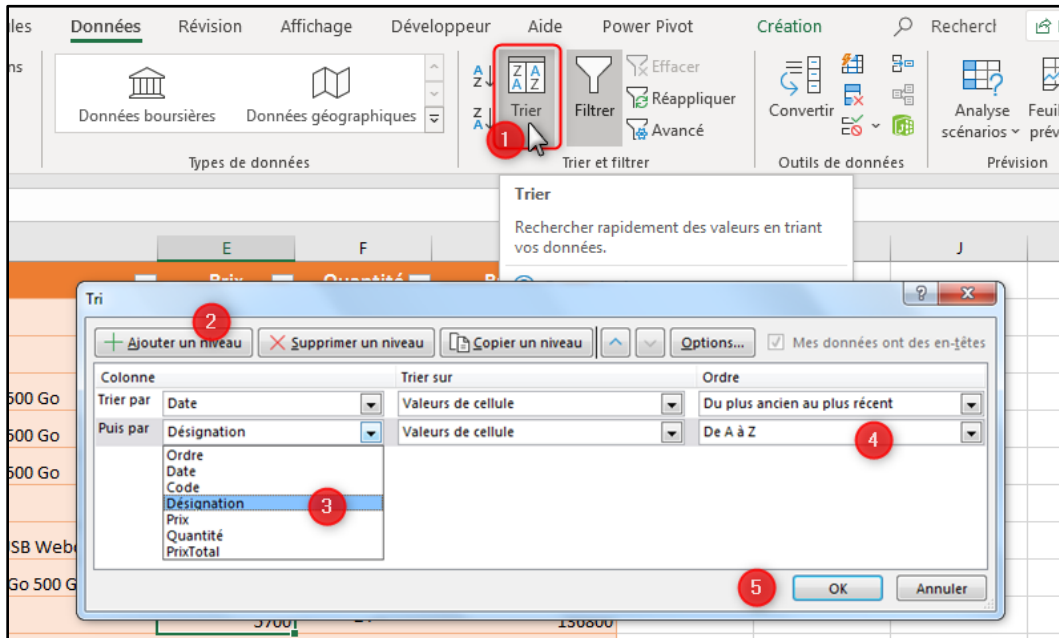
les Données Révision Affichage Développeur Aide Power Pivot Création Recherch

ns

Données boursières Données géographiques

Types de données

Trier Filtrer Effacer Réappliquer Avancé

1

Trier et filtrer

Convertir

Outils de données

Analyse scénarios Feuil prév

Prévision

Trier

Rechercher rapidement des valeurs en triant vos données.

E F J

Prix Quantité

Tri

2

Ajouter un niveau Supprimer un niveau Copier un niveau Options... Mes données ont des en-têtes

| Colonne | | Trier sur | Ordre |
|---|---|---|---|
| Trier par | Date | Valeurs de cellule | Du plus ancien au plus récent |
| Puis par | Désignation | Valeurs de cellule | De A à Z |

Ordre
Date
Code
Désignation
Prix
Quantité
PrixTotal

3

4

5

OK Annuler

500 Go
500 Go
500 Go
SB Webc
Go 500 G

3700 136800